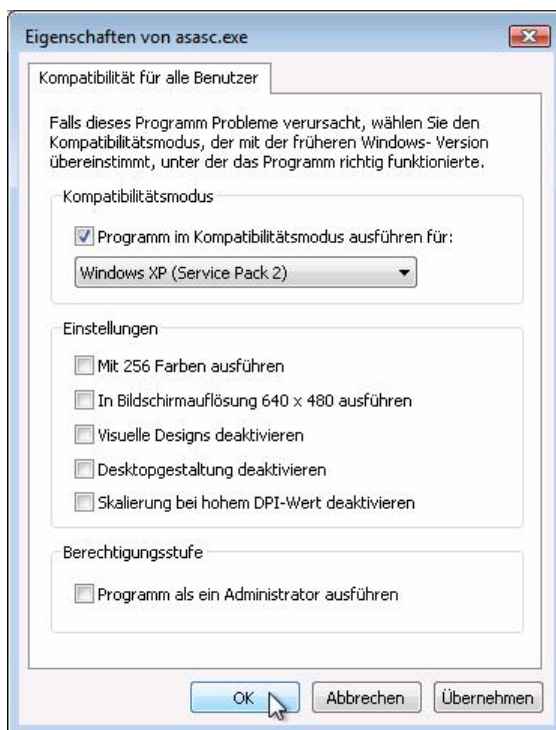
Eigenschaften von asasc.exe

Kompatibilität für alle Benutzer

Falls dieses Programm Probleme verursacht, wählen Sie den Kompatibilitätsmodus, der mit der früheren Windows- Version übereinstimmt, unter der das Programm richtig funktionierte.

Kompatibilitätsmodus

Programm im Kompatibilitätsmodus ausführen für:

Windows XP (Service Pack 2)

Einstellungen

Mit 256 Farben ausführen

In Bildschirmauflösung 640 x 480 ausführen

Visuelle Designs deaktivieren

Desktopgestaltung deaktivieren

Skalierung bei hohem DPI-Wert deaktivieren

Berechtigungsstufe

Programm als ein Administrator ausführen

OK Abbrechen Übernehmen